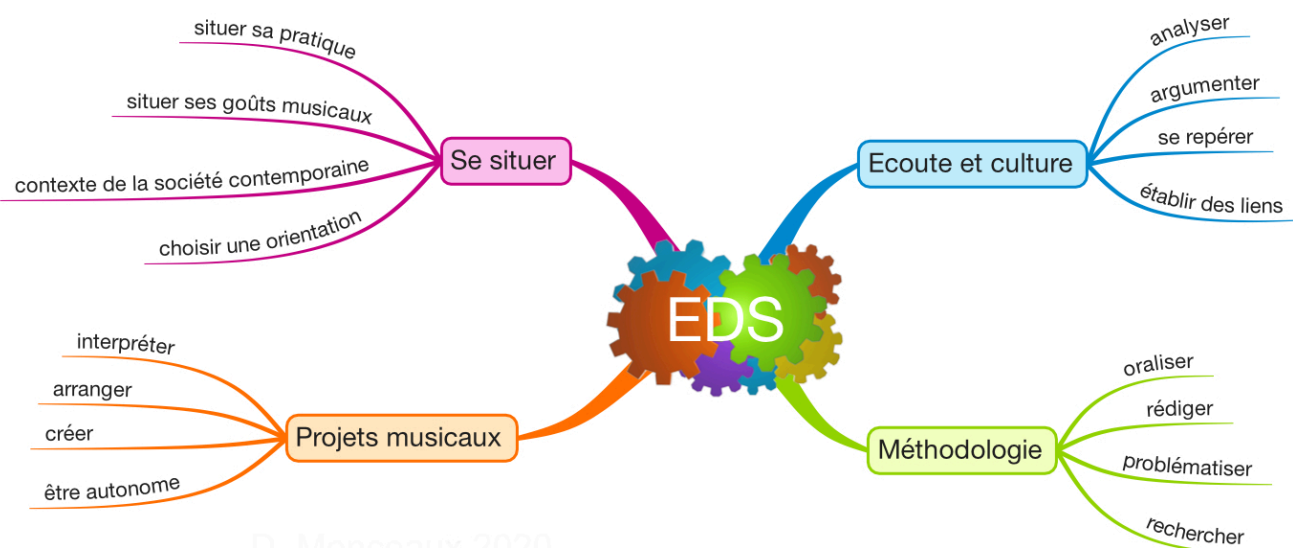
EDS

Se situer
situer sa pratique
situer ses goûts musicaux
contexte de la société contemporaine
choisir une orientation

Ecoute et culture
analyser
argumenter
se repérer
établir des liens

Projets musicaux
interpréter
arranger
créer
être autonome

Méthodologie
oraliser
rédiger
problématiser
rechercher

D. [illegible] 2020